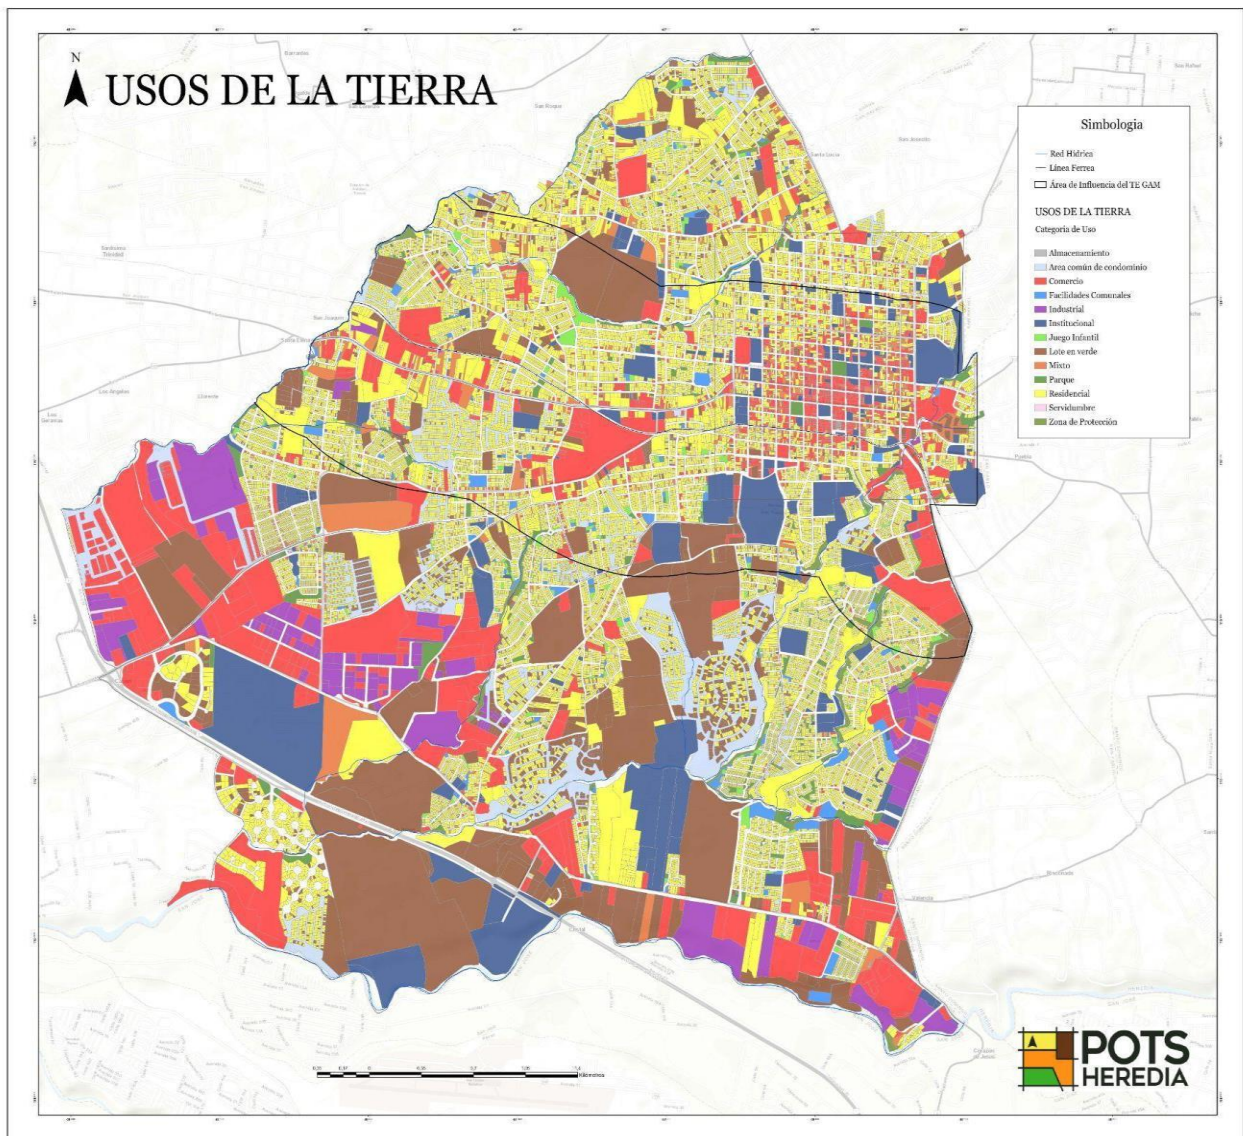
N

USOS DE LA TIERRA

Simbologia

Red Hídrica
Línea Ferrea
Área de Influencia del TE GAM

USOS DE LA TIERRA
Categoría de Uso

Almacenamiento
Área común de condominio
Comercio
Facilidades Comunales
Industrial
Institucional
Juego Infantil
Lote en verde
Mixto
Parque
Residencial
Servidumbre
Zona de Protección

Kilómetros

POTS
HEREDIA